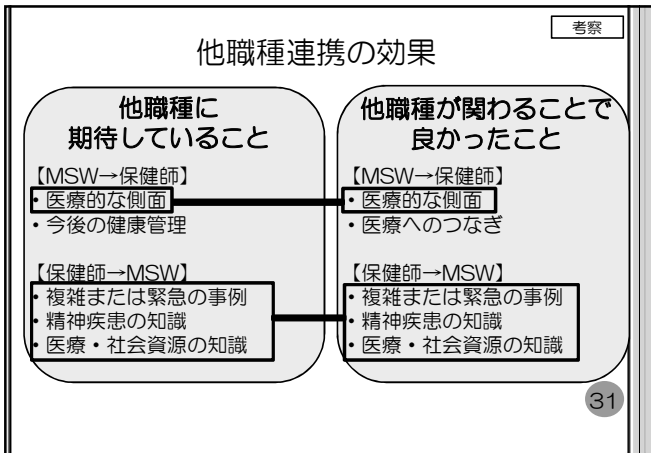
考察

他職種連携の効果

他職種に
期待していること

【MSW→保健師】
• 医療的な側面
• 今後の健康管理

【保健師→MSW】
• 複雑または緊急の事例
• 精神疾患の知識
• 医療・社会資源の知識

他職種が関わることで
良かったこと

【MSW→保健師】
• 医療的な側面
• 医療へのつなぎ

【保健師→MSW】
• 複雑または緊急の事例
• 精神疾患の知識
• 医療・社会資源の知識

31